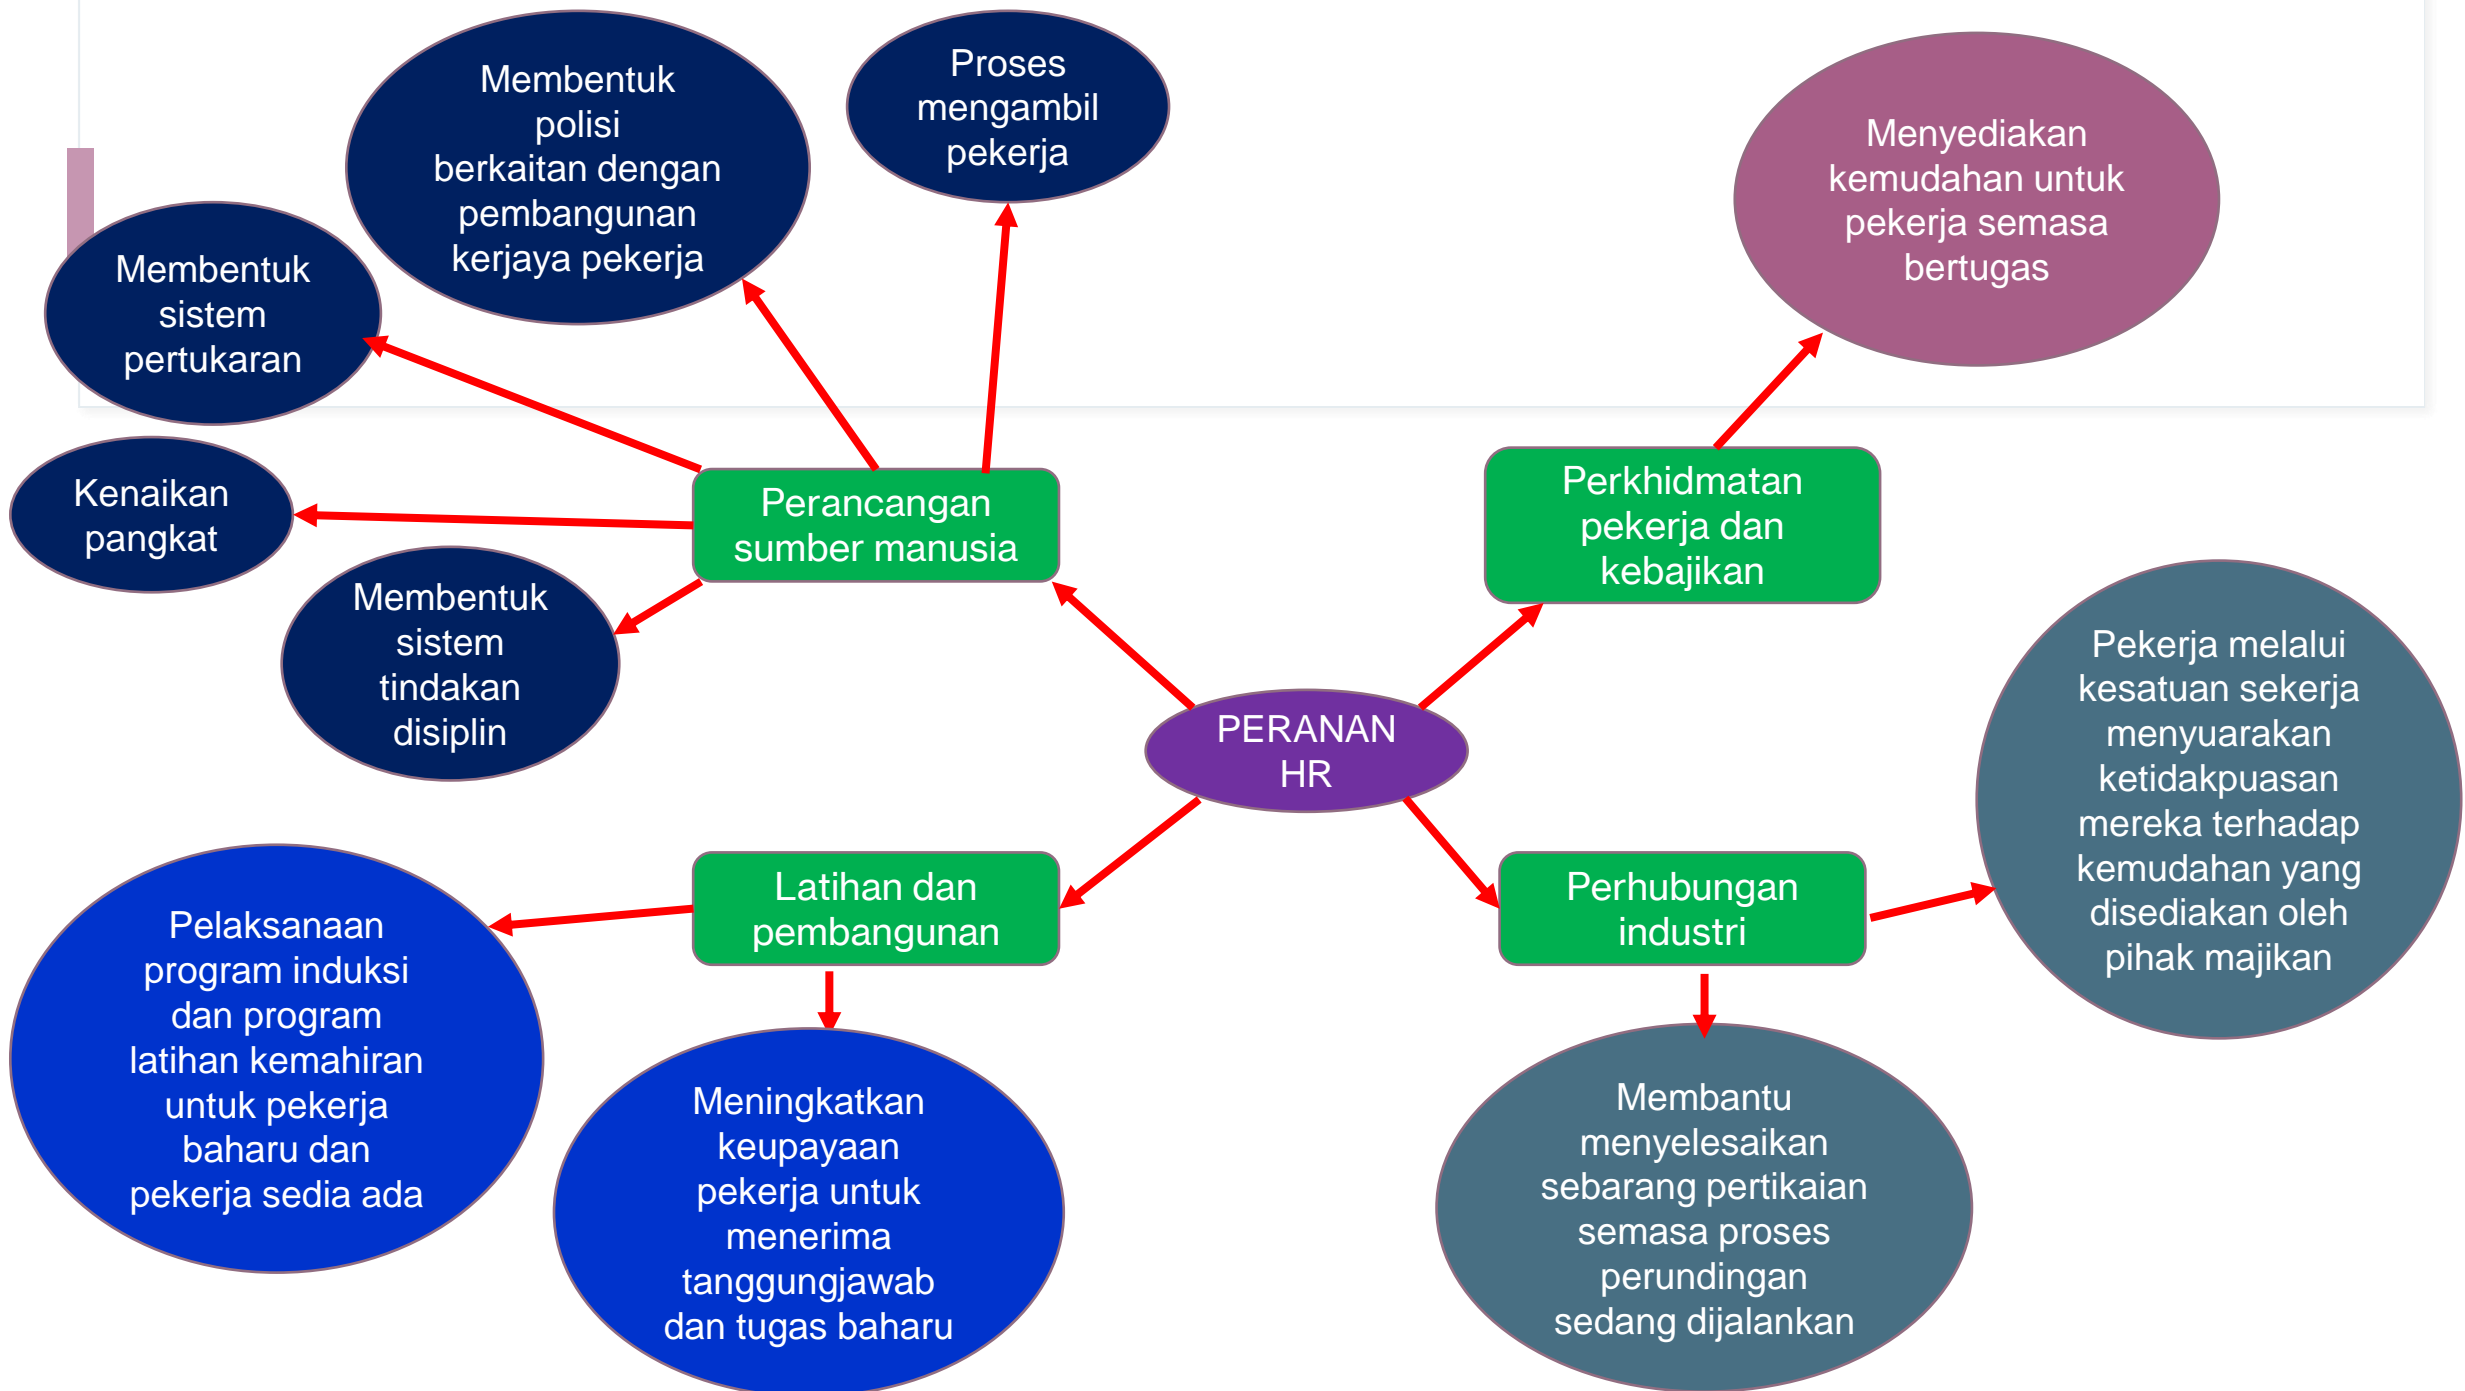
PERANAN HR

Perancangan sumber manusia

Membentuk polisi berkaitan dengan pembangunan kerjaya pekerja

Proses mengambil pekerja

Membentuk sistem pertukaran

Kenaikan pangkat

Membentuk sistem tindakan disiplin

Perkhidmatan pekerja dan kebajikan

Menyediakan kemudahan untuk pekerja semasa bertugas

Latihan dan pembangunan

Pelaksanaan program induksi dan program latihan kemahiran untuk pekerja baharu dan pekerja sedia ada

Meningkatkan keupayaan pekerja untuk menerima tanggungjawab dan tugas baharu

Perhubungan industri

Pekerja melalui kesatuan sekerja menyuarakan ketidakpuasan mereka terhadap kemudahan yang disediakan oleh pihak majikan

Membantu menyelesaikan sebarang pertikaian semasa proses perundingan sedang dijalankan